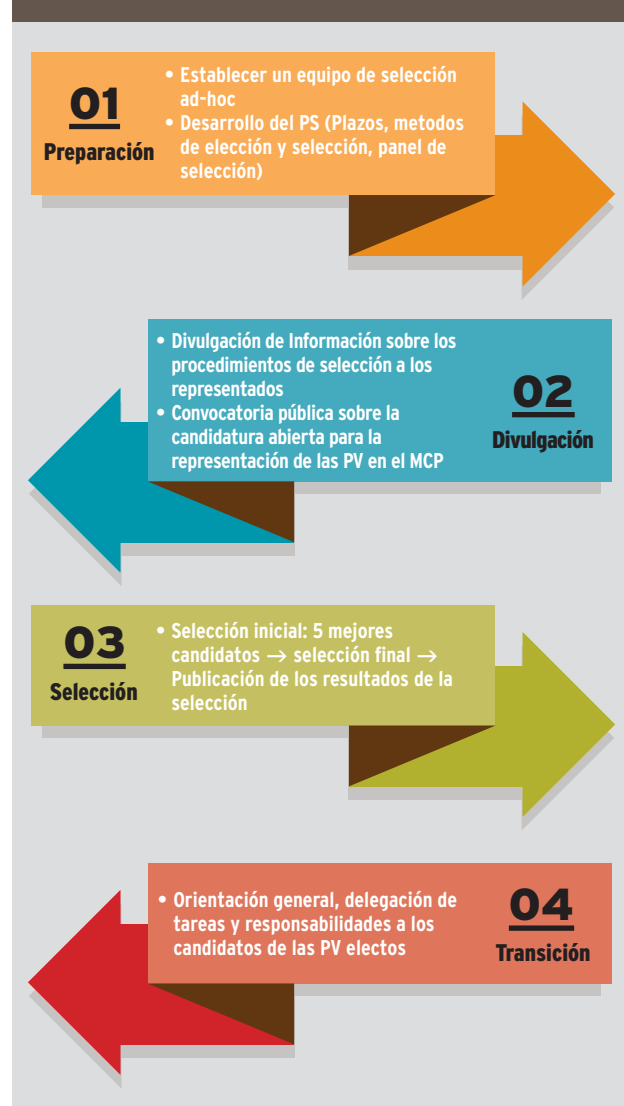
01
Preparación

• Establecer un equipo de selección ad-hoc
• Desarrollo del PS (Plazos, metodos de elección y selección, panel de selección)

• Divulgación de Información sobre los procedimientos de selección a los representados
• Convocatoria pública sobre la candidatura abierta para la representación de las PV en el MCP

02
Divulgación

03
Selección

• Selección inicial: 5 mejores candidatos → selección final → Publicación de los resultados de la selección

• Orientación general, delegación de tareas y responsabilidades a los candidatos de las PV electos

04
Transición